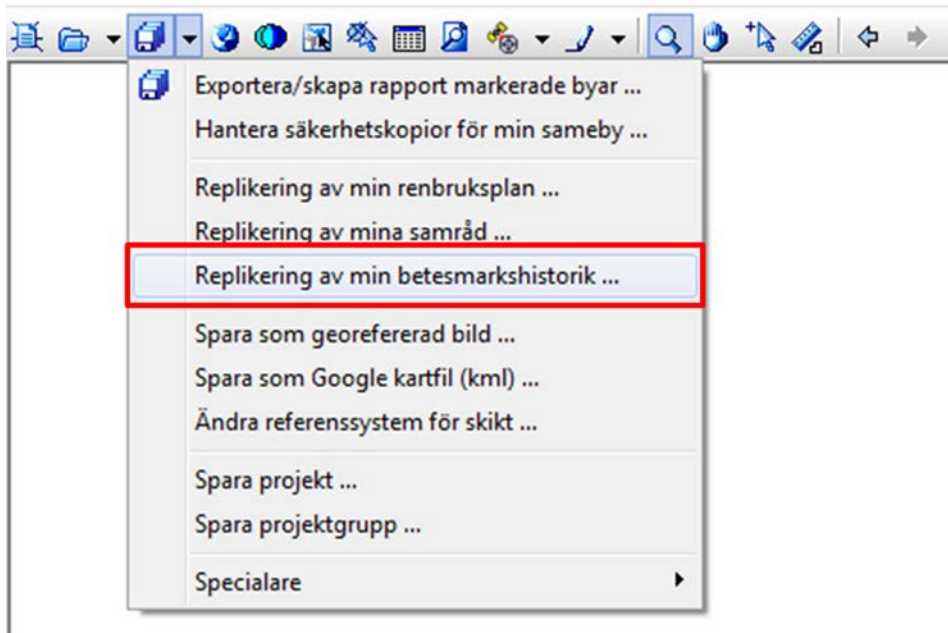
Exportera/skapa rapport markerade byar ...
Hantera säkerhetskopior för min sameby ...

Replikering av min renbruksplan ...
Replikering av mina samråd ...
Replikering av min betesmarkshistorik ...

Spara som georefererad bild ...
Spara som Google kartfil (kml) ...
Ändra referenssystem för skikt ...

Spara projekt ...
Spara projektgrupp ...

Specialare